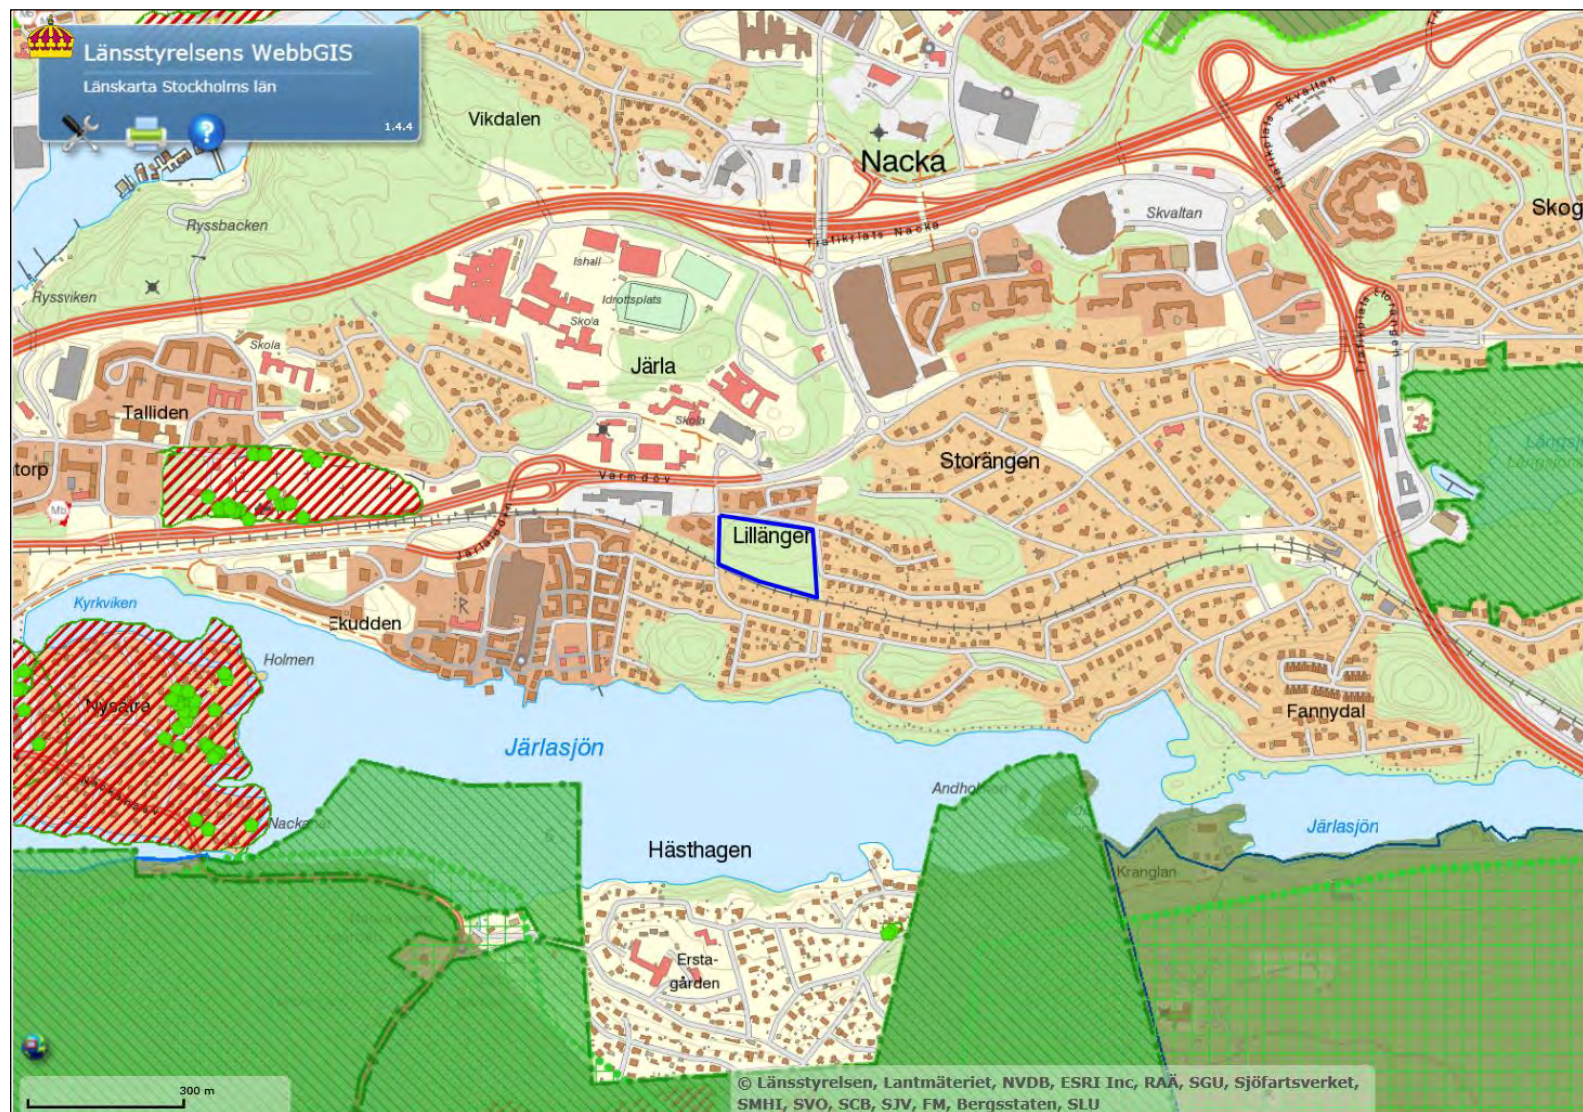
Länsstyrelsens WebbGIS
Länskarta Stockholms län
1.4.4

Vikdalen
Nacka
Ryssbacken
Ryssviken
Trafikplats Nacka
Skvaltan
Trafikplats Skvaltan
Skog
Ishall
Idrottsplats
Skola
Skola
Järla
Talliden
Skola
Storängen
torp
Vermdov
Lillängen
Järlaleden
Kyrkviken
Ekudden
Holmen
Nyckelviken
Järlasjön
Andholmen
Järlasjön
Fannydal
Nacka
Hästhagen
Kranglan
Ersta-gården
300 m
© Länsstyrelsen, Lantmäteriet, NVDB, ESRI Inc, RAÄ, SGU, Sjöfartsverket, SMHI, SVO, SCB, SJV, FM, Bergsstaten, SLU